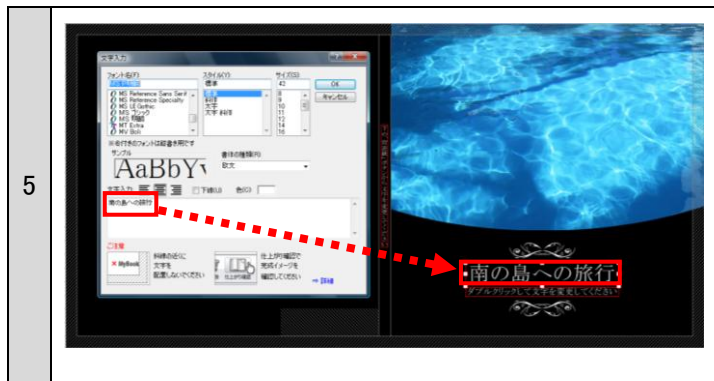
5

文字入力

フォント名(F)
スタイル(Y)
サイズ(S)
標準
42
OK
キャンセル
MS Reference Sans Serif
MS Reference Specialty
MS UI Gothic
MS ゴシック
MS 明朝
MT Extra
MV Boli
標準
斜体
太字
太字 斜体
8
9
10
11
12
14
16

※各行きのフォントは縦書き用です
サンプル
AaBbY
書体の種類(R)
欧文
文字揃え
下線(U)
色(C)

南の島への旅行

ご注意
斜線の近くに文字を配置しないでください
仕上がり確認で完成イメージを確認してください
→ 詳細

南の島への旅行
ダブルクリックして文字を変更してください